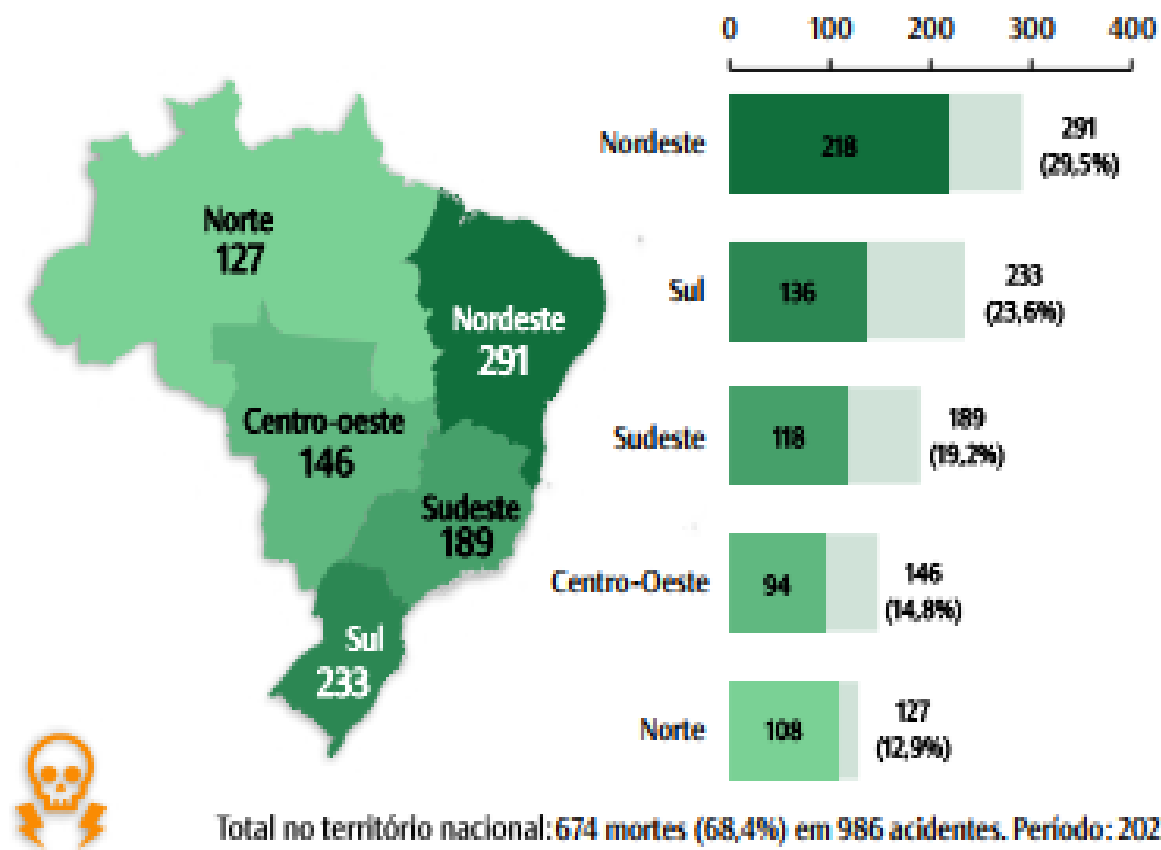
Norte
127

Nordeste
291

Centro-oeste
146

Sudeste
189

Sul
233

0 100 200 300 400

Nordeste 218 291 (29,5%)

Sul 136 233 (23,6%)

Sudeste 118 189 (19,2%)

Centro-Oeste 94 146 (14,8%)

Norte 108 127 (12,9%)

Total no território nacional: 674 mortes (68,4%) em 986 acidentes. Período: 202